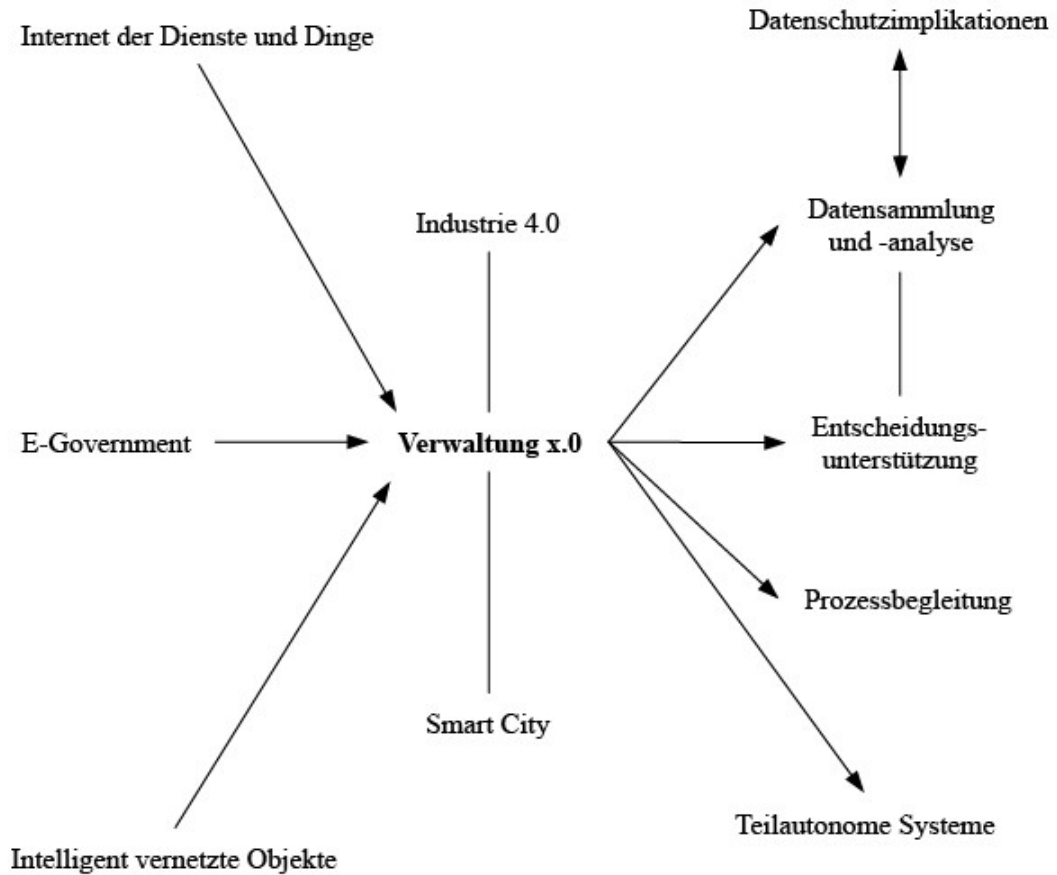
Internet der Dienste und Dinge

Datenschutzimplikationen

Industrie 4.0

Datensammlung und -analyse

E-Government

Verwaltung x.0

Entscheidungsunterstützung

Prozessbegleitung

Smart City

Teilautonome Systeme

Intelligent vernetzte Objekte